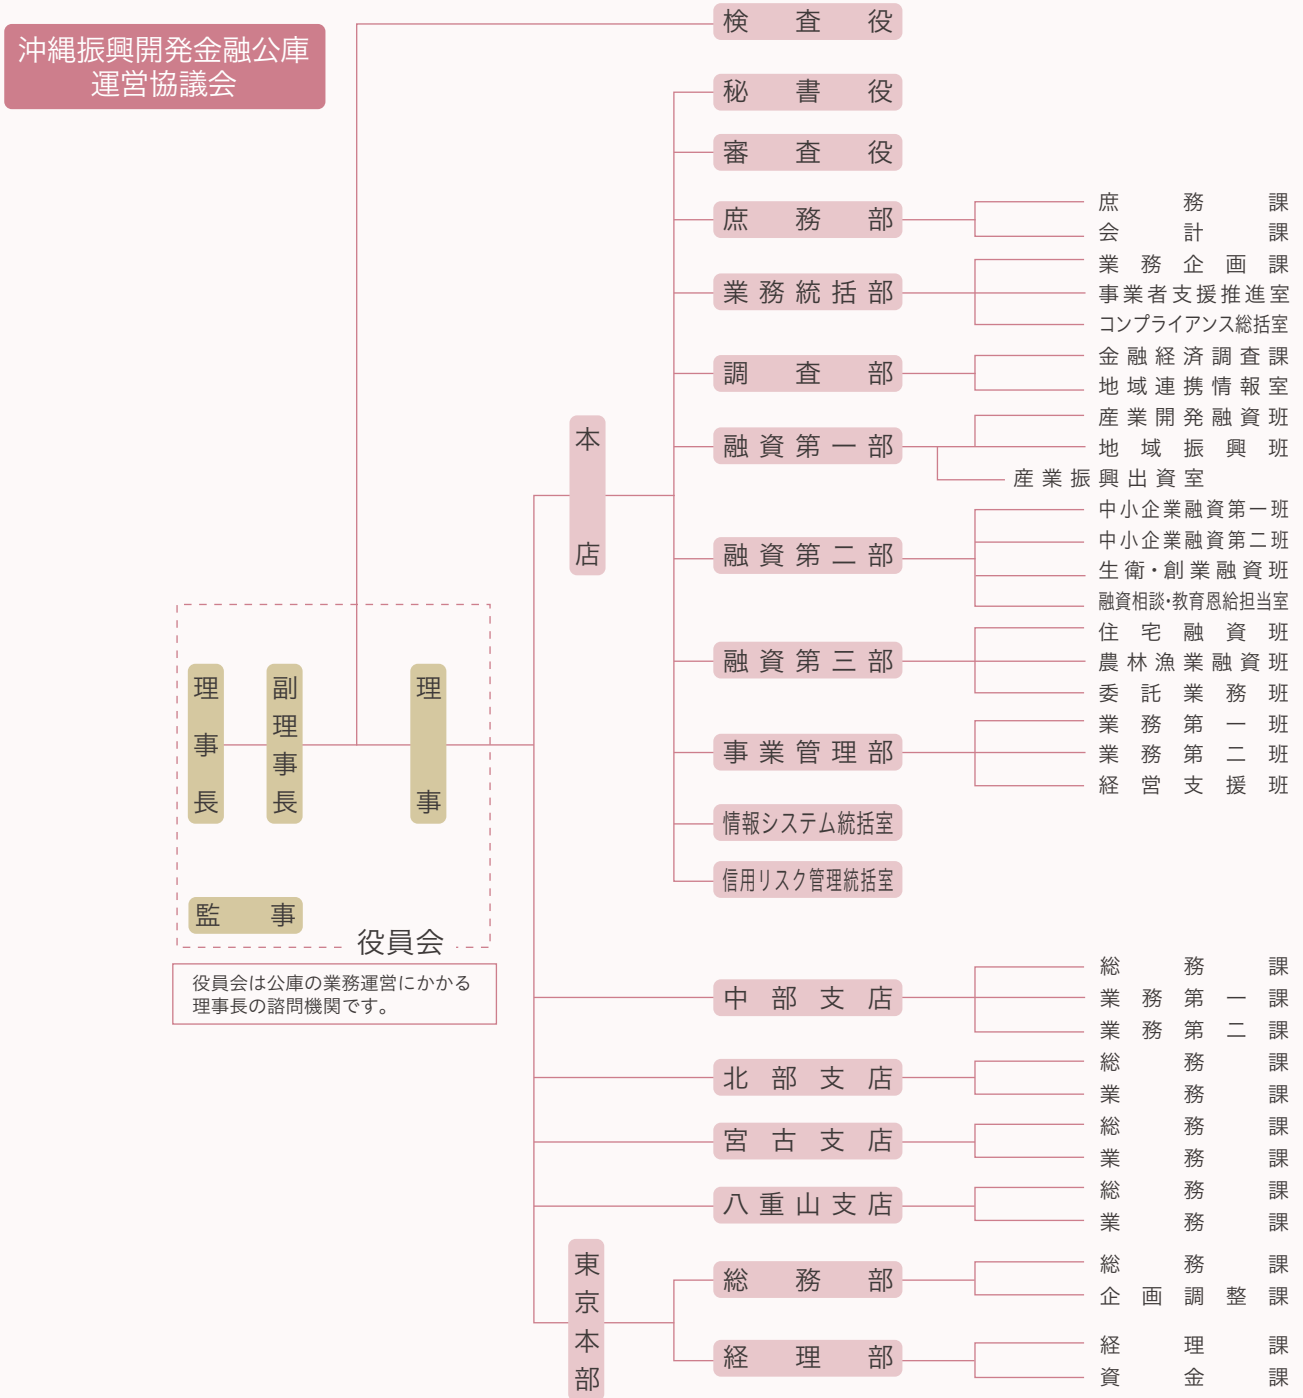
沖縄振興開発金融公庫
運営協議会

理事長

副理事長

理事

監事

役員会

役員会は公庫の業務運営にかかる理事長の諮問機関です。

検査役

本店

秘書役

審査役

庶務部
庶務課
会計課

業務統括部
業務企画課
事業者支援推進室
コンプライアンス総括室

調査部
金融経済調査課
地域連携情報室

融資第一部
産業開発融資班
地域振興班
産業振興出資室

融資第二部
中小企業融資第一班
中小企業融資第二班
生衛・創業融資班
融資相談・教育恩給担当室

融資第三部
住宅融資班
農林漁業融資班
委託業務班

事業管理部
業務第一班
業務第二班
経営支援班

情報システム統括室

信用リスク管理統括室

中部支店
総務課
業務第一課
業務第二課

北部支店
総務課
業務課

宮古支店
総務課
業務課

八重山支店
総務課
業務課

東京本部

総務部
総務課
企画調整課

経理部
経理課
資金課